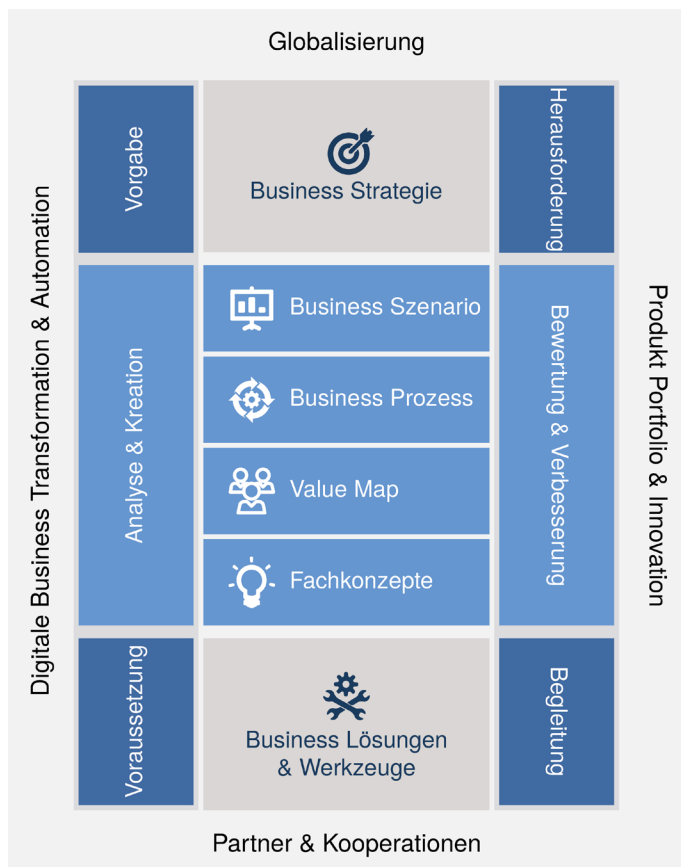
Globalisierung

Digitale Business Transformation & Automation

Vorgabe

Business Strategie

Herausforderung

Analyse & Kreation

Business Szenario

Business Prozess

Value Map

Fachkonzepte

Bewertung & Verbesserung

Produkt Portfolio & Innovation

Voraussetzung

Business Lösungen & Werkzeuge

Begleitung

Partner & Kooperationen